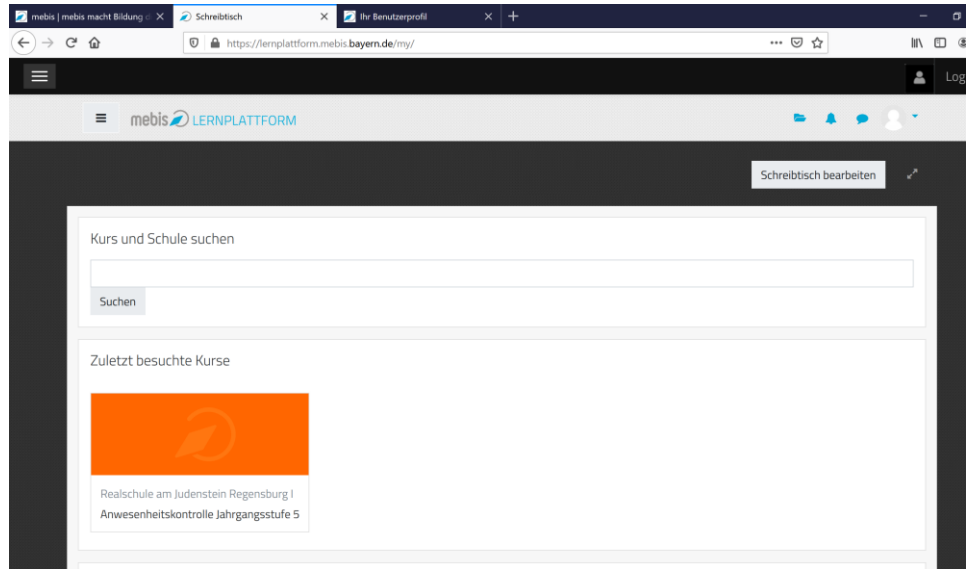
mebis | mebis macht Bildung
Schreibtisch
Ihr Benutzerprofil
https://lernplattform.mebis.bayern.de/my/
Log
mebis LERNPLATTFORM
Schreibtisch bearbeiten

Kurs und Schule suchen

Suchen

Zuletzt besuchte Kurse

Realschule am Judenstein Regensburg I
Anwesenheitskontrolle Jahrgangsstufe 5